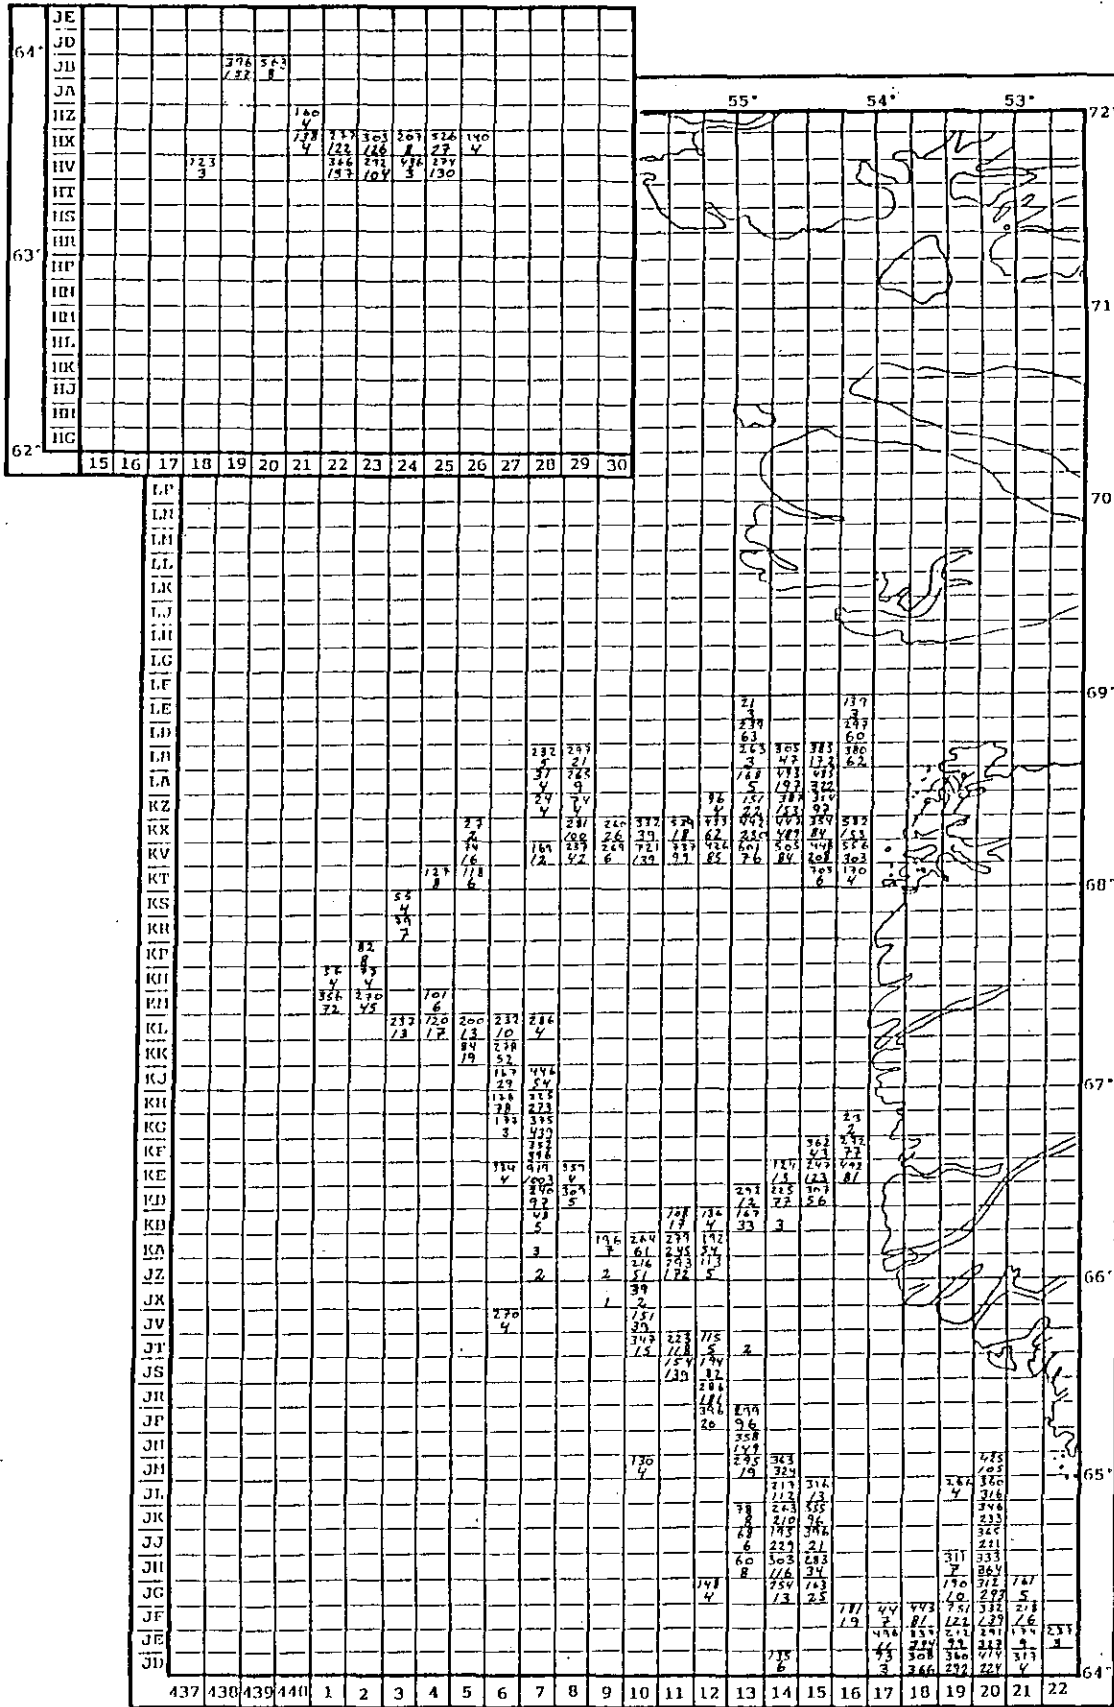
64° JE JD JB JA HZ HX HV HT HS HR HP HN HM HL HK HJ HH HG 62° 63°

15 16 17 18 19 20 21 22 23 24 25 26 27 28 29 30

396 / 132 563 / 8

160 / 4 / 138 / 4 237 / 122 / 366 / 193 303 / 126 / 292 / 104 267 / 8 / 436 / 3 526 / 27 / 274 / 130 140 / 4

123 / 3

55° 54° 53° 72° 71 70 69° 68° 67° 66° 65° 64°

LP LN LM LL LK LJ LH LG LF LE LD LB LA KZ KX KV KT KS KR KP KN KM KL KK KJ KH KG KF KE KD KB KA JZ JX JV JT JS JR JP JN JM JL JK JJ JH JG JF JE JD

437 438 439 440 1 2 3 4 5 6 7 8 9 10 11 12 13 14 15 16 17 18 19 20 21 22

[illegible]